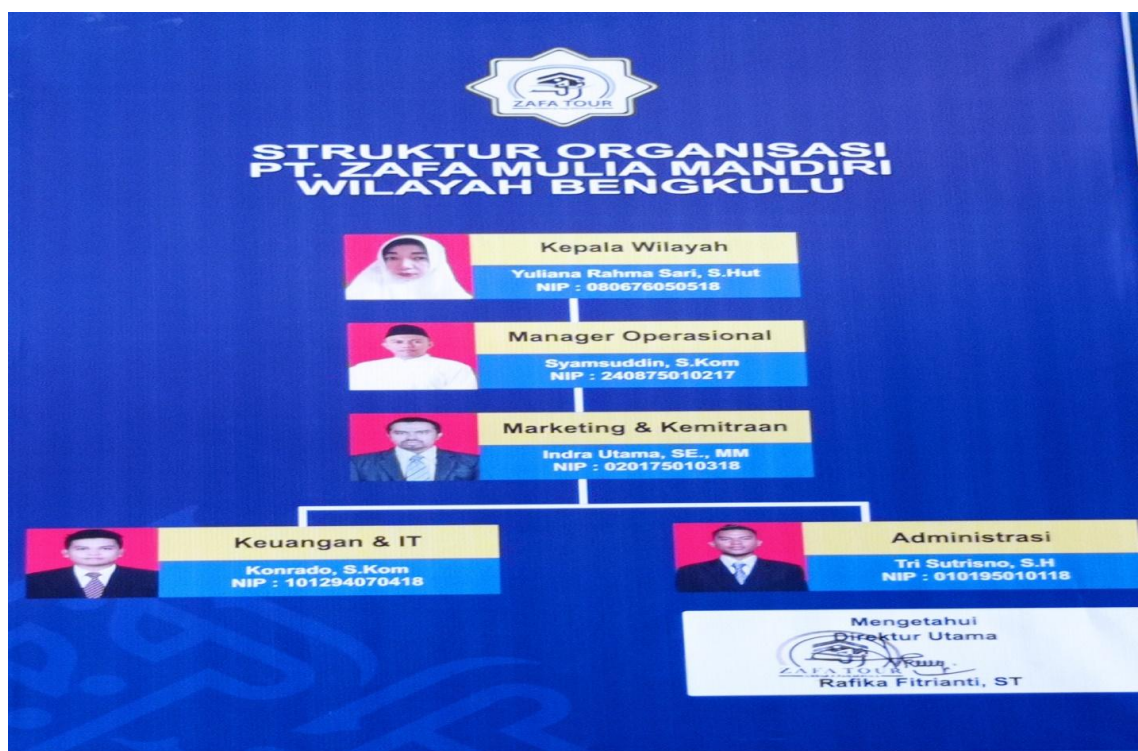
ZAFA TOUR

STRUKTUR ORGANISASI
PT. ZAFA MULIA MANDIRI
WILAYAH BENGKULU

Kepala Wilayah
Yuliana Rahma Sari, S.Hut
NIP : 080676050518

Manager Operasional
Syamsuddin, S.Kom
NIP : 240875010217

Marketing & Kemitraan
Indra Utama, SE., MM
NIP : 020175010318

Keuangan & IT
Konrado, S.Kom
NIP : 101294070418

Administrasi
Tri Sutrisno, S.H
NIP : 010195010118

Mengetahui
Direktur Utama
ZAFA TOUR
Rafika Fitrianti, ST